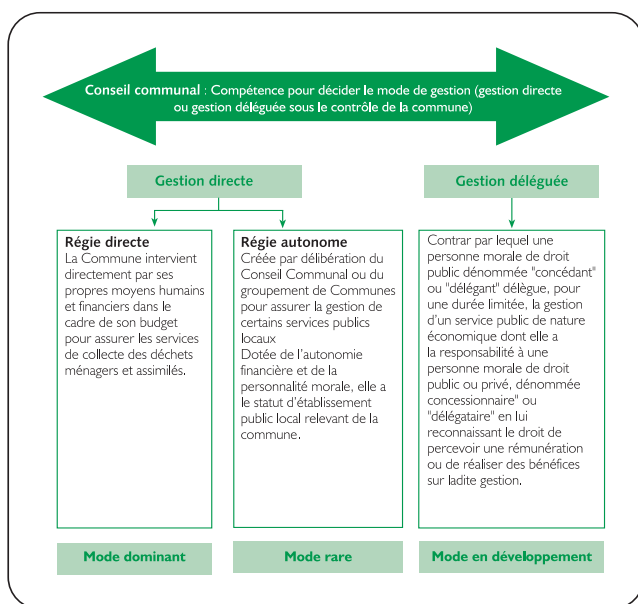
Conseil communal : Compétence pour décider le mode de gestion (gestion directe ou gestion déléguée sous le contrôle de la commune)

Gestion directe

Gestion déléguée

Régie directe
La Commune intervient directement par ses propres moyens humains et financiers dans le cadre de son budget pour assurer les services de collecte des déchets ménagers et assimilés.

Régie autonome
Créée par délibération du Conseil Communal ou du groupement de Communes pour assurer la gestion de certains services publics locaux
Dotée de l'autonomie financière et de la personnalité morale, elle a le statut d'établissement public local relevant de la commune.

Contrar par lequel une personne morale de droit public dénommée "concédant" ou "délégant" délègue, pour une durée limitée, la gestion d'un service public de nature économique dont elle a la responsabilité à une personne morale de droit public ou privé, dénommée concessionnaire" ou "délégataire" en lui reconnaissant le droit de percevoir une rémunération ou de réaliser des bénéfices sur ladite gestion.

Mode dominant

Mode rare

Mode en développement